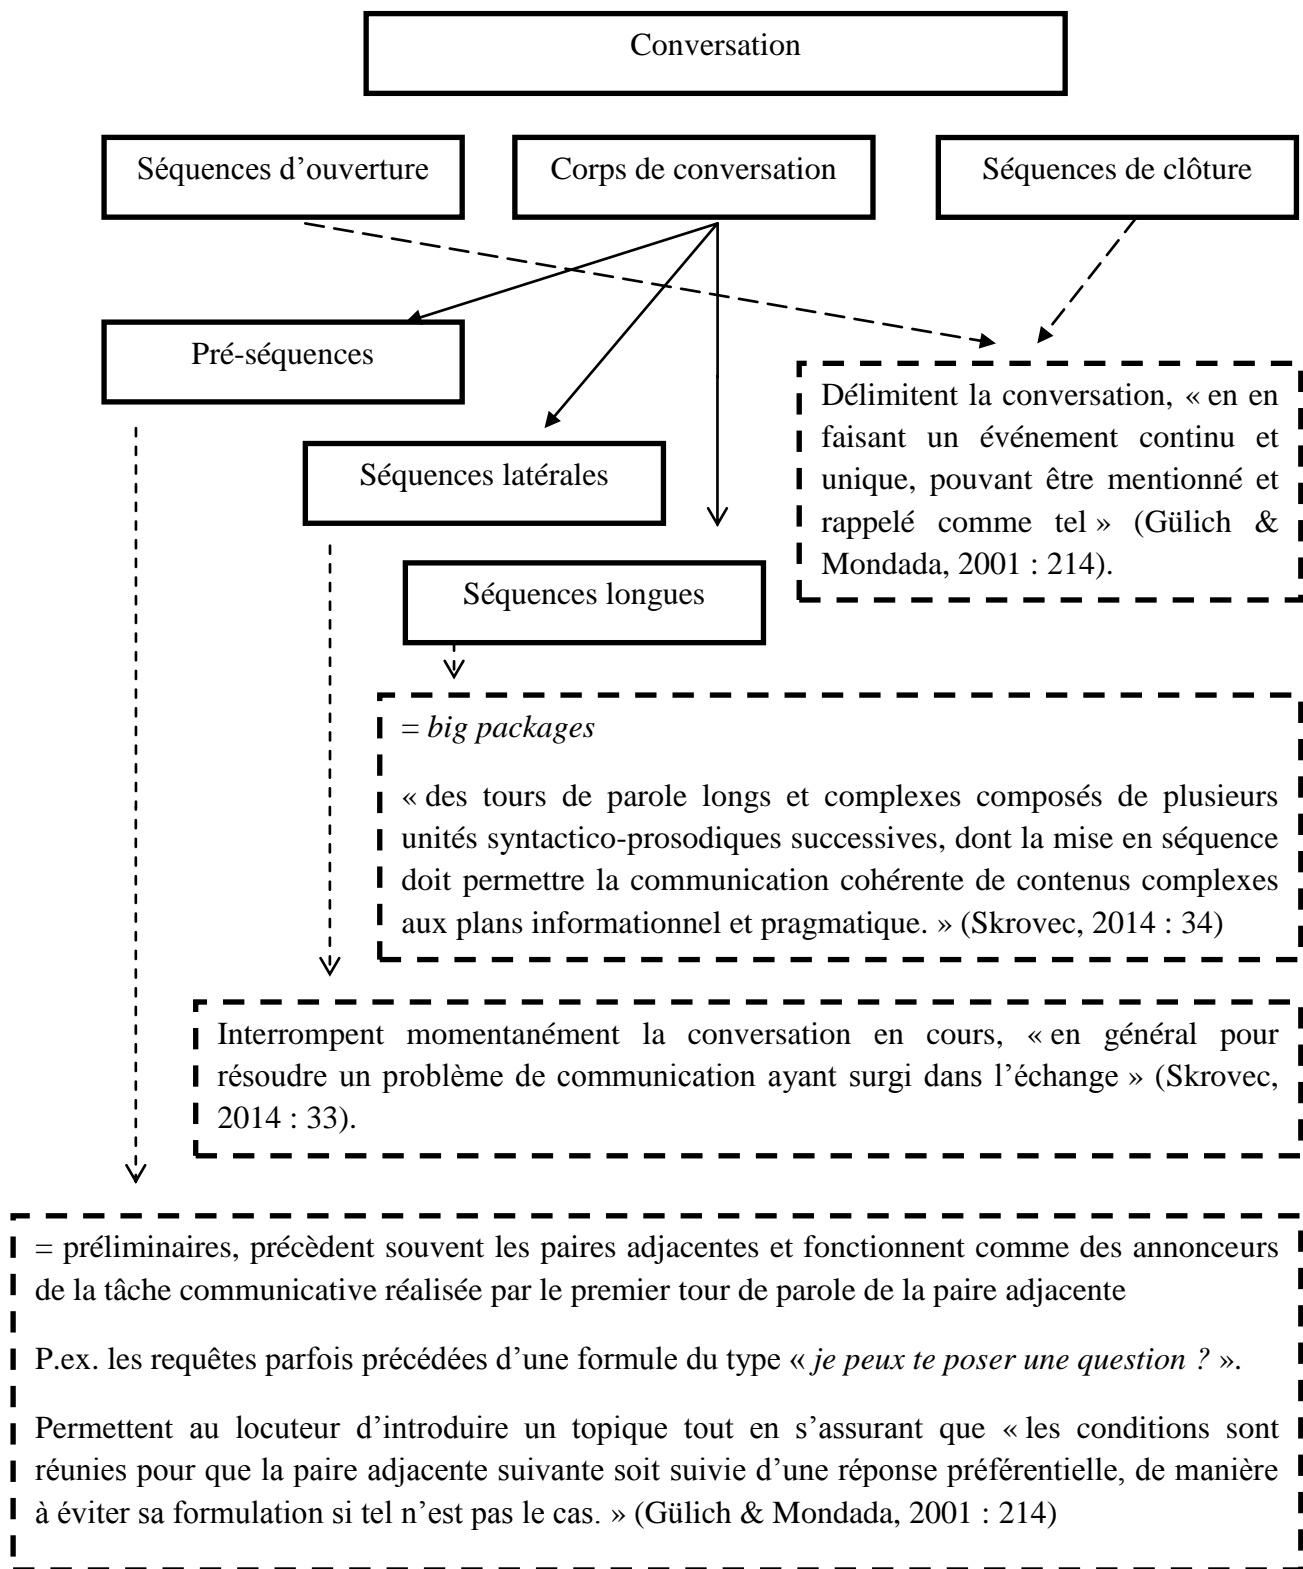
Conversation

Séquences d'ouverture

Corps de conversation

Séquences de clôture

Pré-séquences

Délimitent la conversation, « en en faisant un événement continu et unique, pouvant être mentionné et rappelé comme tel » (Gülich & Mondada, 2001 : 214).

Séquences latérales

Séquences longues

= *big packages*

« des tours de parole longs et complexes composés de plusieurs unités syntactico-prosodiques successives, dont la mise en séquence doit permettre la communication cohérente de contenus complexes aux plans informationnel et pragmatique. » (Skrovec, 2014 : 34)

Interrompent momentanément la conversation en cours, « en général pour résoudre un problème de communication ayant surgi dans l'échange » (Skrovec, 2014 : 33).

= préliminaires, précèdent souvent les paires adjacentes et fonctionnent comme des annonceurs de la tâche communicative réalisée par le premier tour de parole de la paire adjacente

P.ex. les requêtes parfois précédées d'une formule du type « *je peux te poser une question ?* ».

Permettent au locuteur d'introduire un topique tout en s'assurant que « les conditions sont réunies pour que la paire adjacente suivante soit suivie d'une réponse préférentielle, de manière à éviter sa formulation si tel n'est pas le cas. » (Gülich & Mondada, 2001 : 214)